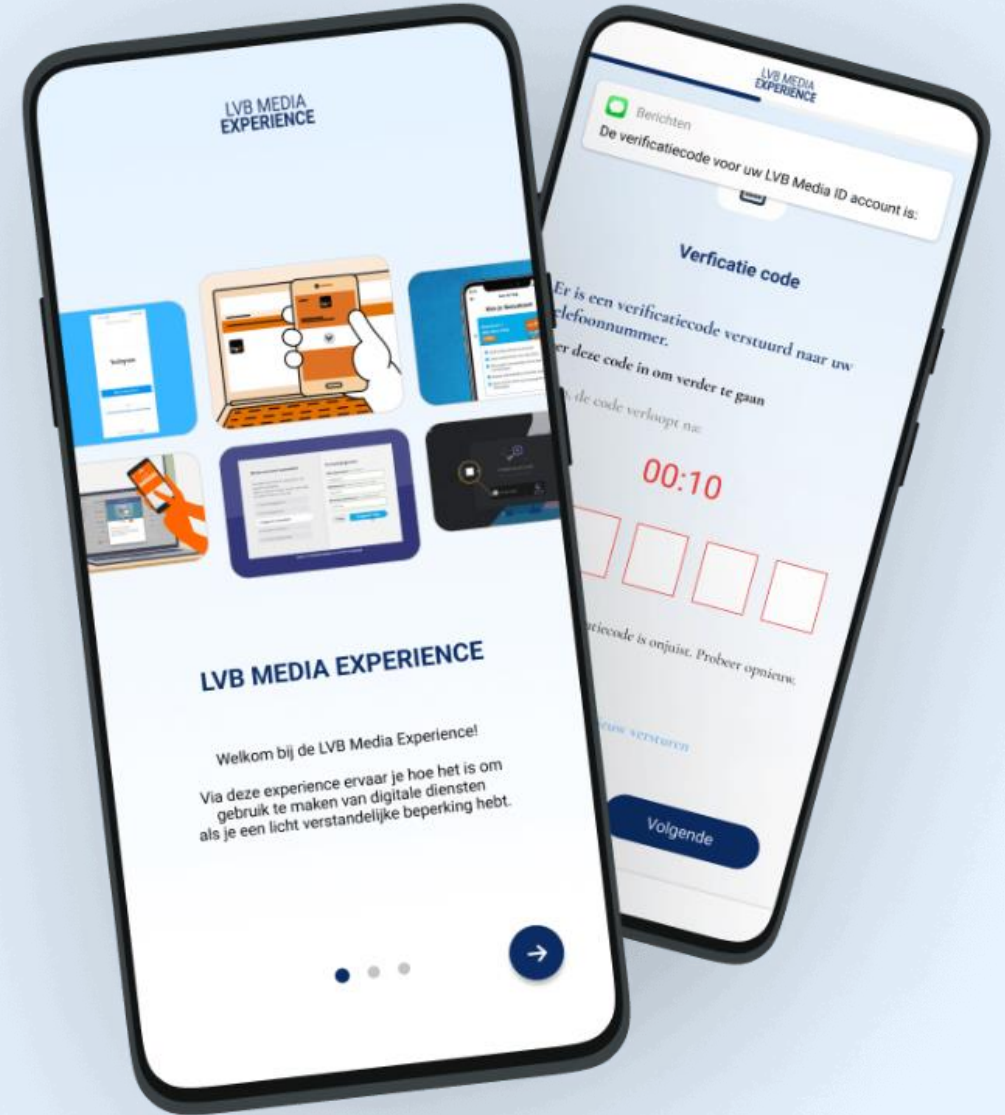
LVB MEDIA EXPERIENCE

LVB MEDIA EXPERIENCE

Welkom bij de LVB Media Experience!

Via deze experience ervaar je hoe het is om gebruik te maken van digitale diensten als je een licht verstandelijke beperking hebt.

LVB MEDIA EXPERIENCE

Berichten
De verificatiecode voor uw LVB Media ID account is:

Verficatie code

Er is een verificatiecode verstuurd naar uw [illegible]elefoonnummer.
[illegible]er deze code in om verder te gaan
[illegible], de code verloopt na:

00:10

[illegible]atiecode is onjuist. Probeer opnieuw.

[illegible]uw versturen

Volgende